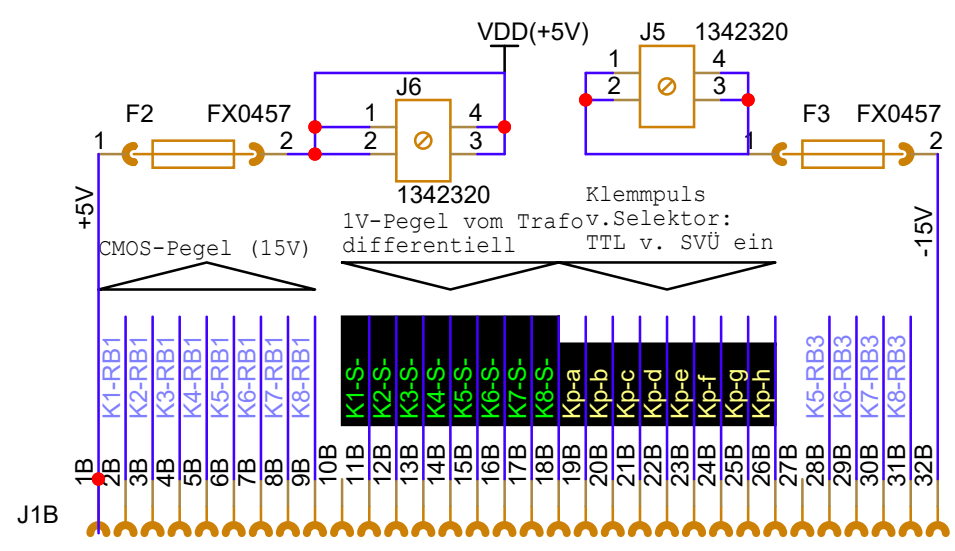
VDD(+5V)

J5 1342320

1 4
2 3

J6

1 4
2 3

F2 FX0457

1 2

1342320

F3 FX0457

1 2

+5V

-15V

Klemmpuls
v.Selektor:
TTL v. SVÜ ein

1V-Pegel vom Trafo
differentiell

CMOS-Pegel (15V)

K1-RB1
K2-RB1
K3-RB1
K4-RB1
K5-RB1
K6-RB1
K7-RB1
K8-RB1
K1-S-
K2-S-
K3-S-
K4-S-
K5-S-
K6-S-
K7-S-
K8-S-
Kp-a
Kp-b
Kp-c
Kp-d
Kp-e
Kp-f
Kp-g
Kp-h
K5-RB3
K6-RB3
K7-RB3
K8-RB3

1B 2B 3B 4B 5B 6B 7B 8B 9B 10B 11B 12B 13B 14B 15B 16B 17B 18B 19B 20B 21B 22B 23B 24B 25B 26B 27B 28B 29B 30B 31B 32B

J1B